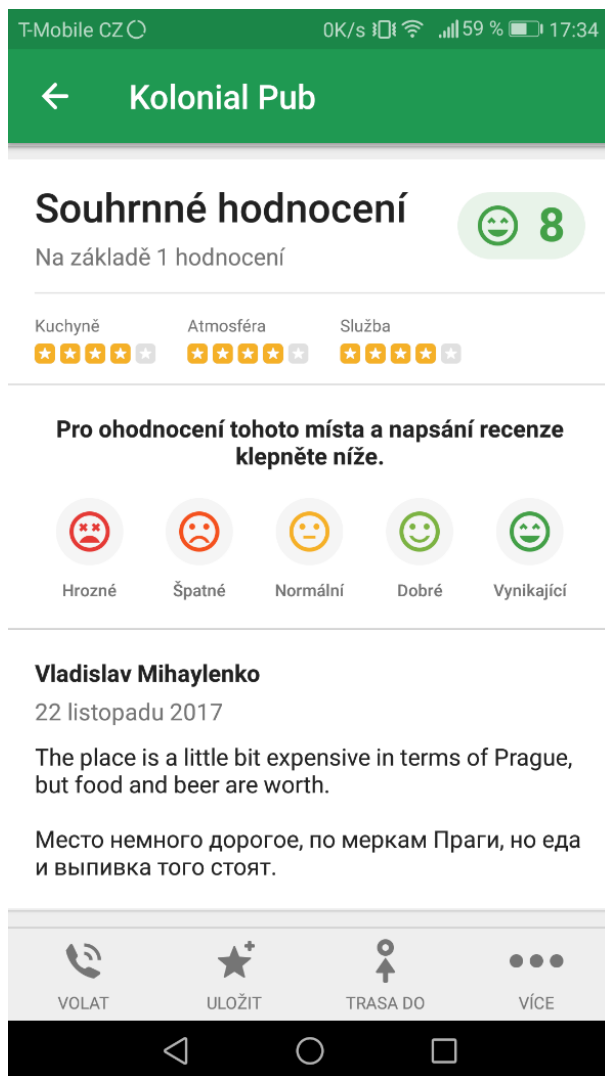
T-Mobile CZ 0K/s 59 % 17:34

Kolonial Pub

Souhrnné hodnocení
Na základě 1 hodnocení
8

Kuchyně
Atmosféra
Služba

Pro ohodnocení tohoto místa a napsání recenze klepněte níže.

Hrozné
Špatné
Normální
Dobré
Vynikající

Vladislav Mihaylenko
22 listopadu 2017
The place is a little bit expensive in terms of Prague, but food and beer are worth.

Место немного дорогое, по меркам Праги, но еда и выпивка того стоят.

VOLAT
ULOŽIT
TRASA DO
VÍCE